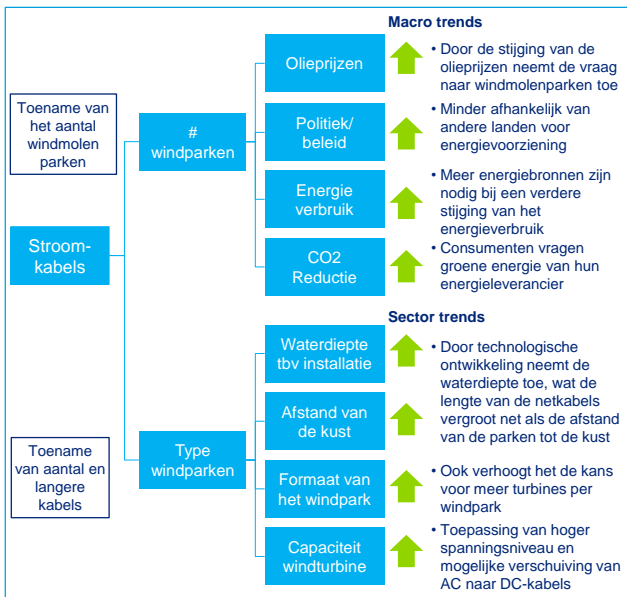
Toename van het aantal windmolen parken

Stroom-kabels

Toename van aantal en langere kabels

# windparken

Type windparken

Macro trends

Olieprijzen

• Door de stijging van de olieprijzen neemt de vraag naar windmolenparken toe

Politiek/ beleid

• Minder afhankelijk van andere landen voor energievoorziening

Energie verbruik

• Meer energiebronnen zijn nodig bij een verdere stijging van het energieverbruik

CO2 Reductie

• Consumenten vragen groene energie van hun energieleverancier

Sector trends

Waterdiepte tbv installatie

• Door technologische ontwikkeling neemt de waterdiepte toe, wat de lengte van de netkabels vergroot net als de afstand van de parken tot de kust

Afstand van de kust

Formaat van het windpark

• Ook verhoogt het de kans voor meer turbines per windpark

Capaciteit windturbine

• Toepassing van hoger spanningsniveau en mogelijke verschuiving van AC naar DC-kabels